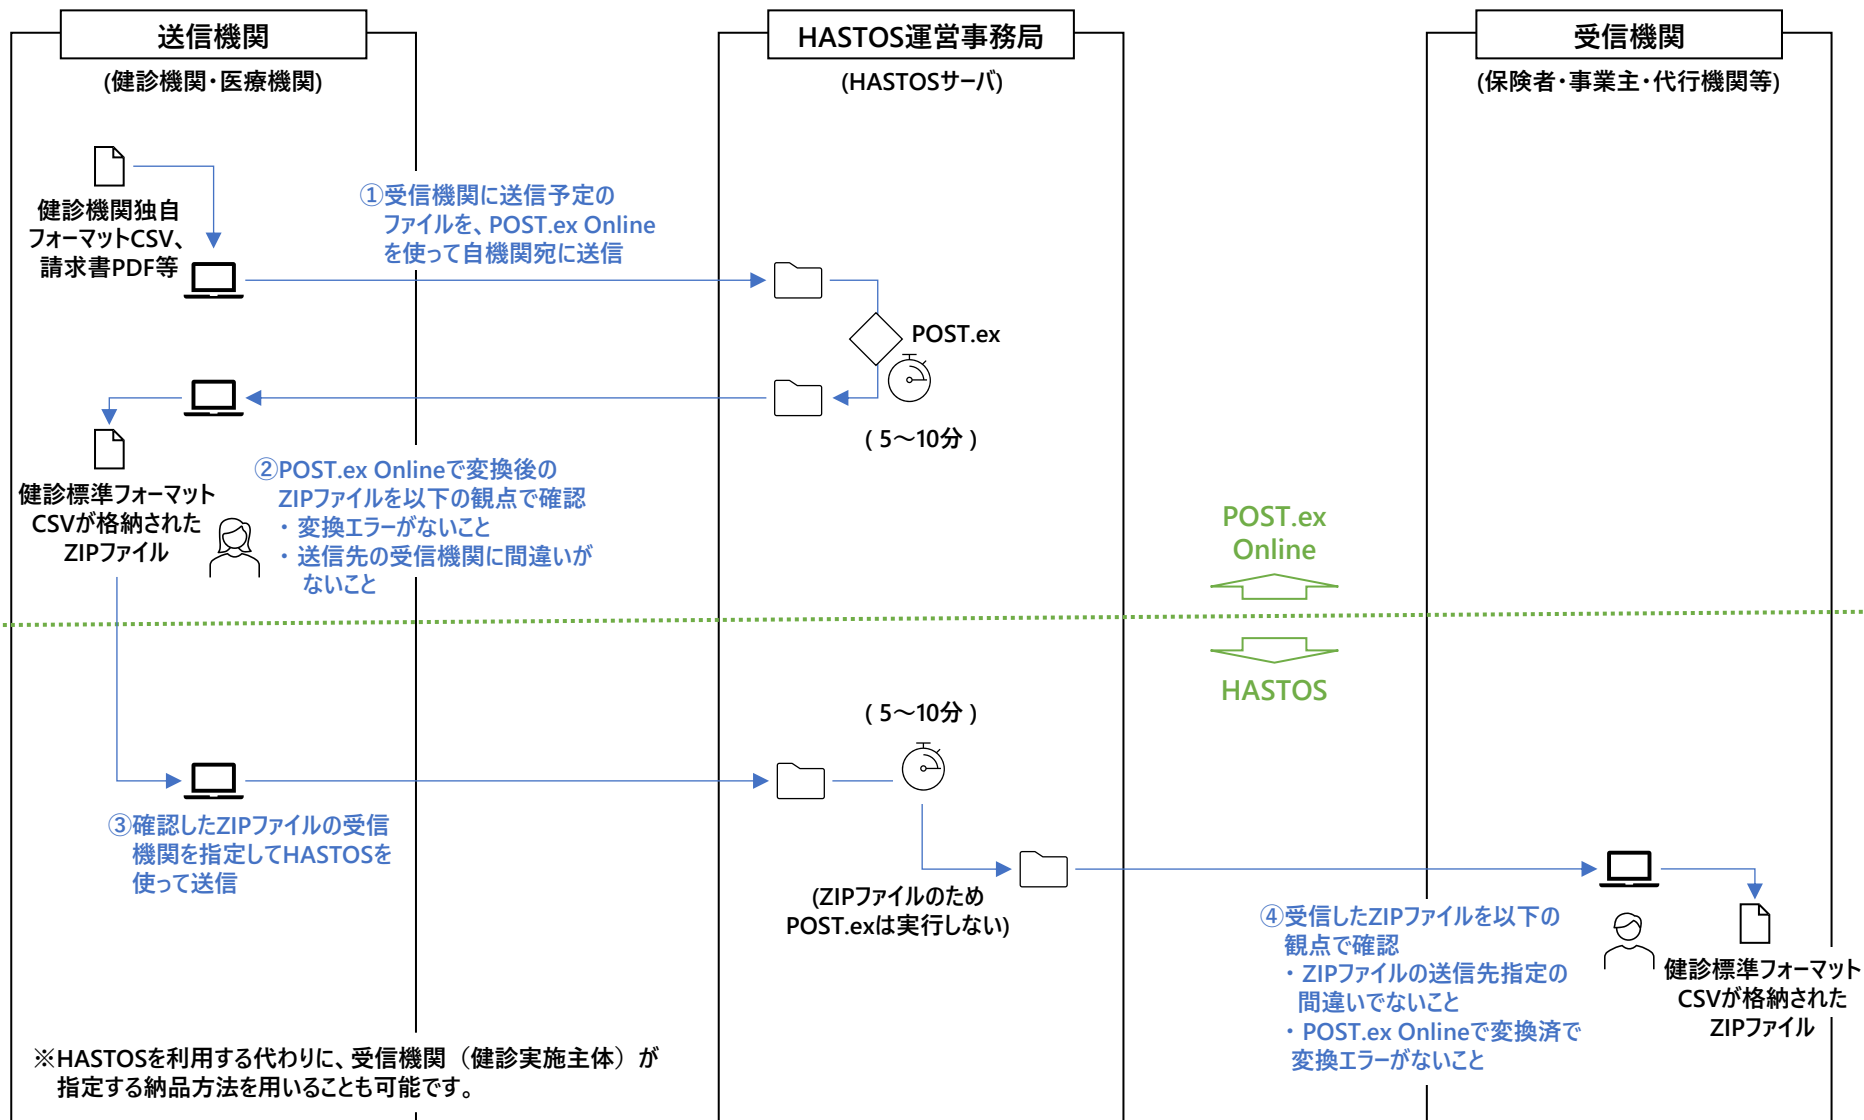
送信機関
(健診機関・医療機関)

HASTOS運営事務局
(HASTOSサーバ)

受信機関
(保険者・事業主・代行機関等)

健診機関独自フォーマットCSV、請求書PDF等

①受信機関に送信予定のファイルを、POST.ex Onlineを使って自機関宛に送信

POST.ex

(5～10分)

健診標準フォーマットCSVが格納されたZIPファイル

②POST.ex Onlineで変換後のZIPファイルを以下の観点で確認
・変換エラーがないこと
・送信先の受信機関に間違いがないこと

POST.ex Online

HASTOS

(5～10分)

③確認したZIPファイルの受信機関を指定してHASTOSを使って送信

(ZIPファイルのため POST.exは実行しない)

④受信したZIPファイルを以下の観点で確認
・ZIPファイルの送信先指定の間違いでないこと
・POST.ex Onlineで変換済で変換エラーがないこと

健診標準フォーマットCSVが格納されたZIPファイル

※HASTOSを利用する代わりに、受信機関（健診実施主体）が指定する納品方法を用いることも可能です。